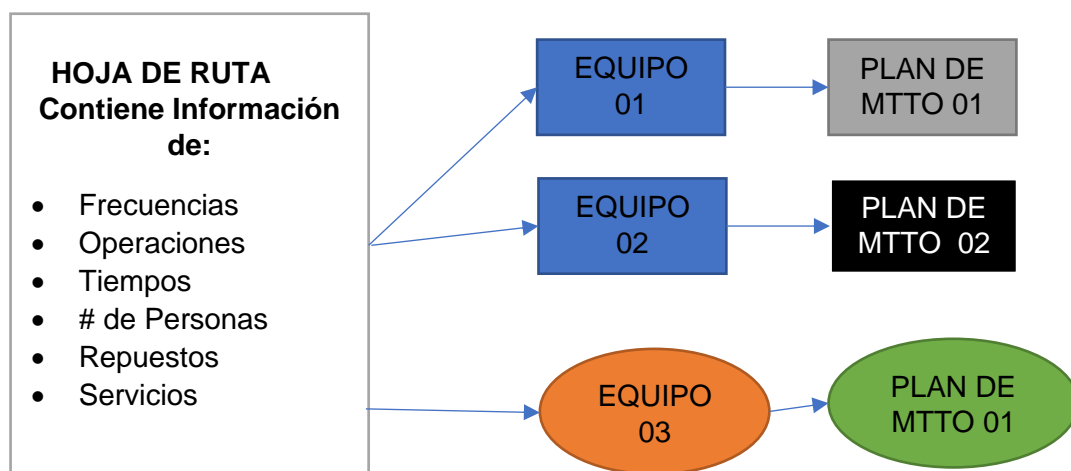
HOJA DE RUTA
Contiene Información de:

- Frecuencias
- Operaciones
- Tiempos
- # de Personas
- Repuestos
- Servicios

EQUIPO 01

PLAN DE MTTO 01

EQUIPO 02

PLAN DE MTTO 02

EQUIPO 03

PLAN DE MTTO 01